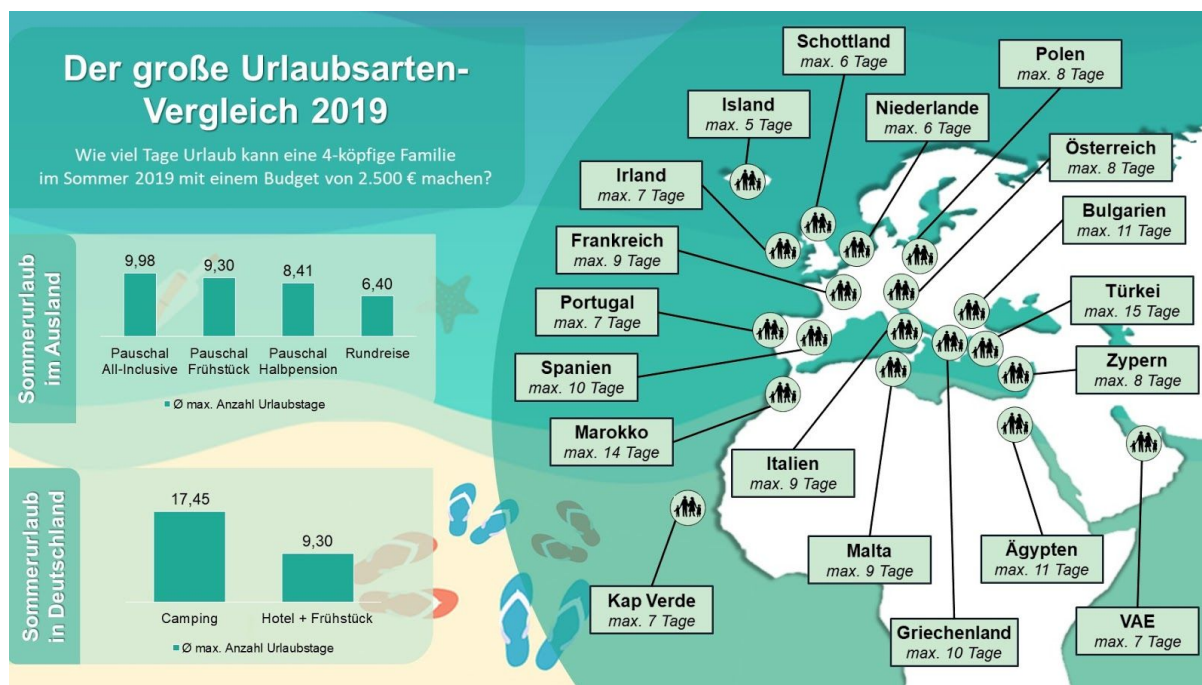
Der große Urlaubsarten-Vergleich 2019

Wie viel Tage Urlaub kann eine 4-köpfige Familie im Sommer 2019 mit einem Budget von 2.500 € machen?

Sommerurlaub im Ausland

| Pauschal All-Inclusive | Pauschal Frühstück | Pauschal Halbpension | Rundreise |
|---|---|---|---|
| 9,98 | 9,30 | 8,41 | 6,40 |

Ø max. Anzahl Urlaubstage

Sommerurlaub in Deutschland

| Camping | Hotel + Frühstück |
|---|---|
| 17,45 | 9,30 |

Ø max. Anzahl Urlaubstage

Schottland max. 6 Tage

Polen max. 8 Tage

Island max. 5 Tage

Niederlande max. 6 Tage

Österreich max. 8 Tage

Irland max. 7 Tage

Bulgarien max. 11 Tage

Frankreich max. 9 Tage

Portugal max. 7 Tage

Türkei max. 15 Tage

Spanien max. 10 Tage

Zypern max. 8 Tage

Marokko max. 14 Tage

Italien max. 9 Tage

Malta max. 9 Tage

Ägypten max. 11 Tage

Kap Verde max. 7 Tage

Griechenland max. 10 Tage

VAE max. 7 Tage